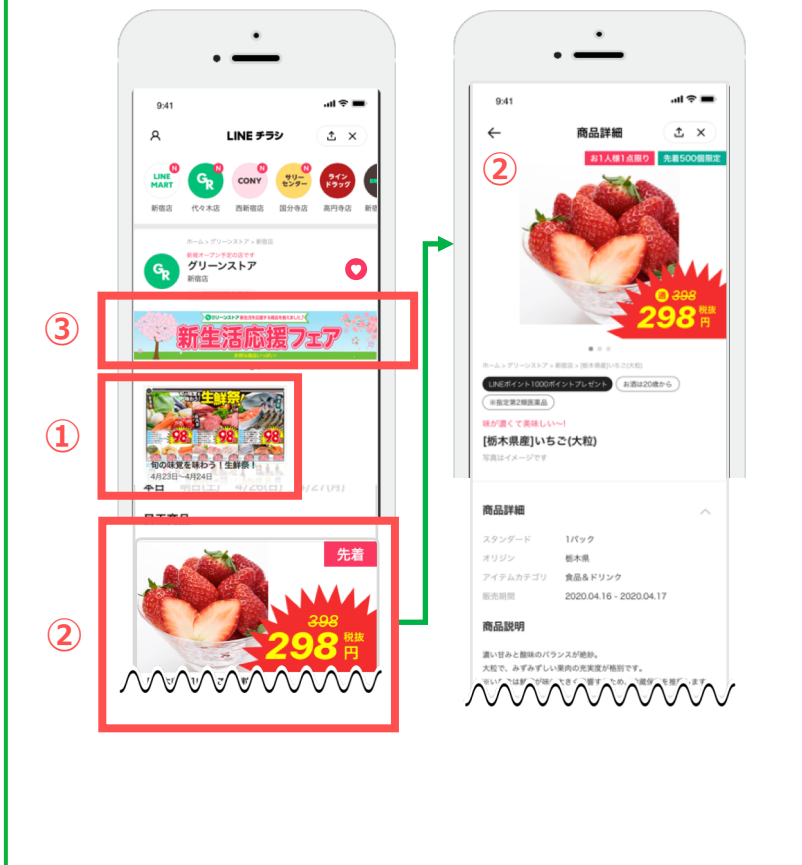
9:41

LINE チラシ

LINE MART 新宿店

GR 代々木店

CONY 西新宿店

サリーセンター 国分寺店

ラインドラッグ 高円寺店

新宿

ホーム > グリーンストア > 新宿店

新規オープン予定の店です

グリーンストア

新宿店

③

グリーンストア

新生活応援フェア

①

生鮮祭!

98 98 98

旬の味覚を味わう!生鮮祭!

4月23日~4月24日

②

先着

398

298 税抜 円

9:41

商品詳細

②

お1人様1点限り

先着500個限定

398

298 税抜 円

ホーム > グリーンストア > 新宿店 > [栃木県産]いちご(大粒)

LINEポイント1000ポイントプレゼント

お酒は20歳から

※指定第2類医薬品

味が濃くて美味しい~!

[栃木県産]いちご(大粒)

写真はイメージです

商品詳細

スタンダード 1パック

オリジン 栃木県

アイテムカテゴリ 食品&ドリンク

販売期間 2020.04.16 - 2020.04.17

商品説明

濃い甘みと酸味のバランスが絶妙。

大粒で、みずみずしい果肉の充実度が格別です。